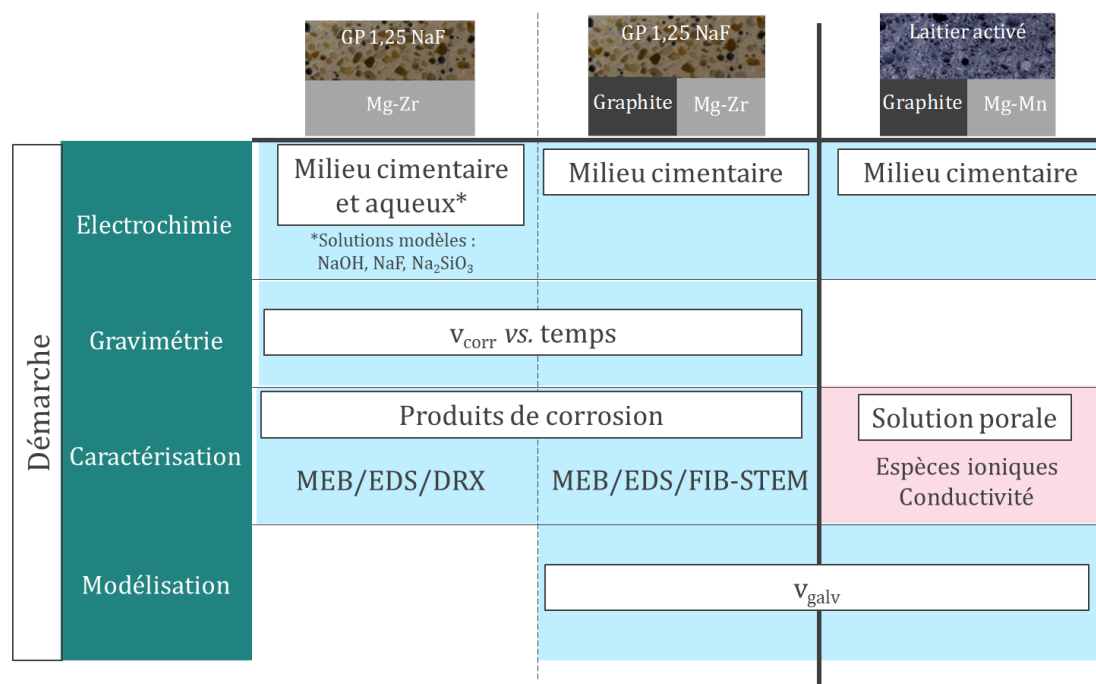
GP 1,25 NaF
Mg-Zr

GP 1,25 NaF
Graphite
Mg-Zr

Laitier activé
Graphite
Mg-Mn

Démarche

Electrochimie

Milieu cimentaire et aqueux*

*Solutions modèles : NaOH, NaF, $Na_2SiO_3$

Milieu cimentaire

Milieu cimentaire

Gravimétrie

$v_{corr}$ *vs.* temps

Caractérisation

Produits de corrosion

MEB/EDS/DRX

MEB/EDS/FIB-STEM

Solution porale

Espèces ioniques
Conductivité

Modélisation

$v_{galv}$